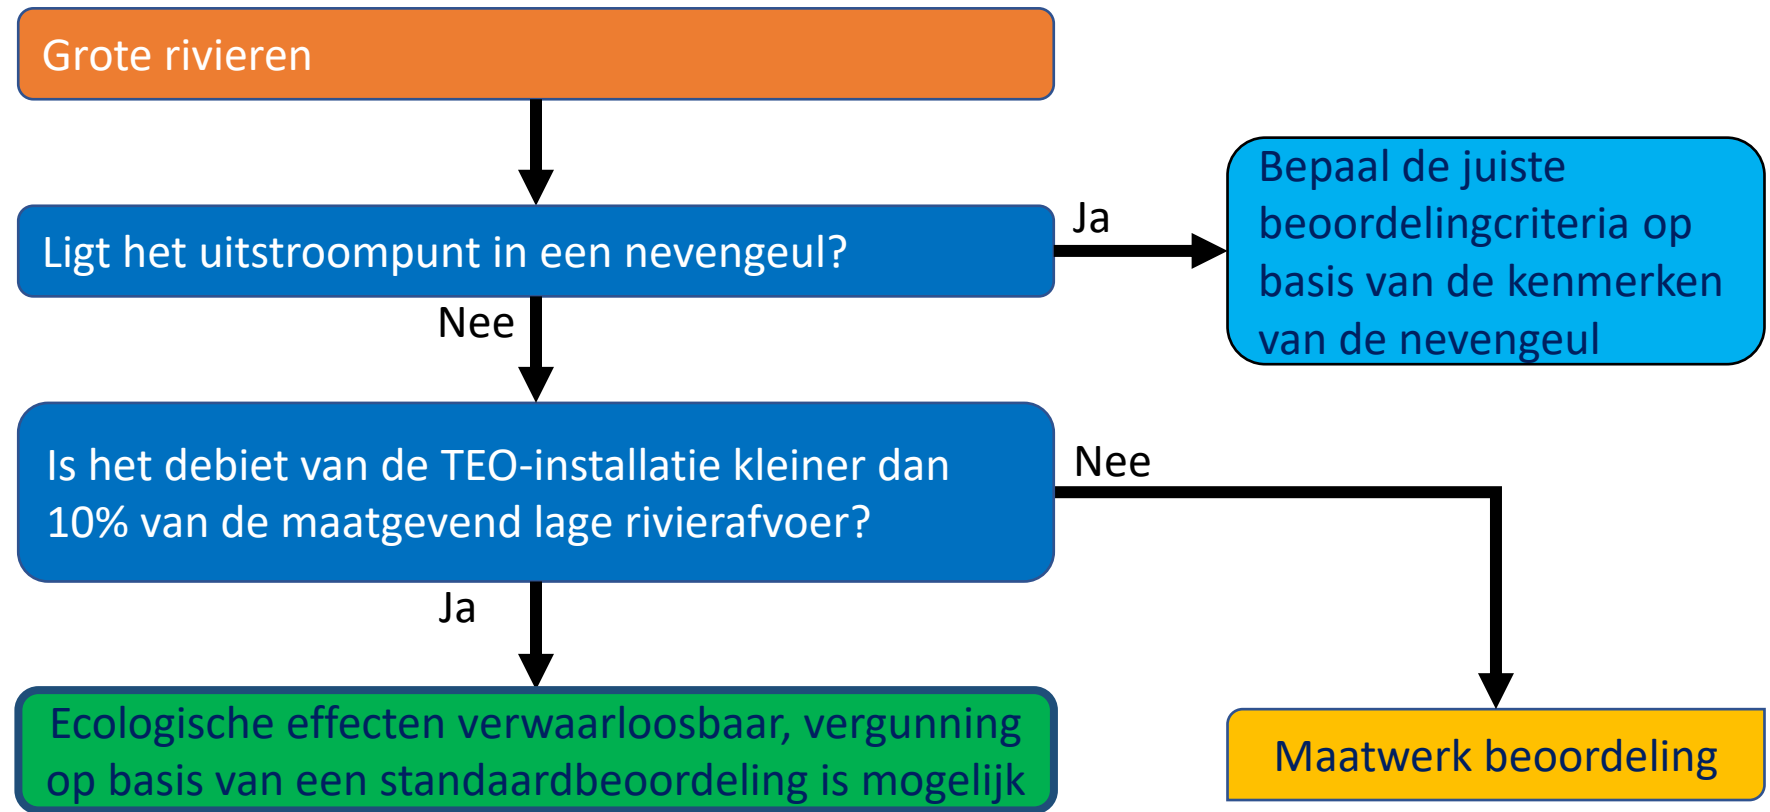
Grote rivieren

Ligt het uitstroompunt in een nevengeul?

Ja

Bepaal de juiste beoordelingcriteria op basis van de kenmerken van de nevengeul

Nee

Is het debiet van de TEO-installatie kleiner dan 10% van de maatgevend lage rivierafvoer?

Nee

Ja

Ecologische effecten verwaarloosbaar, vergunning op basis van een standaardbeoordeling is mogelijk

Maatwerk beoordeling